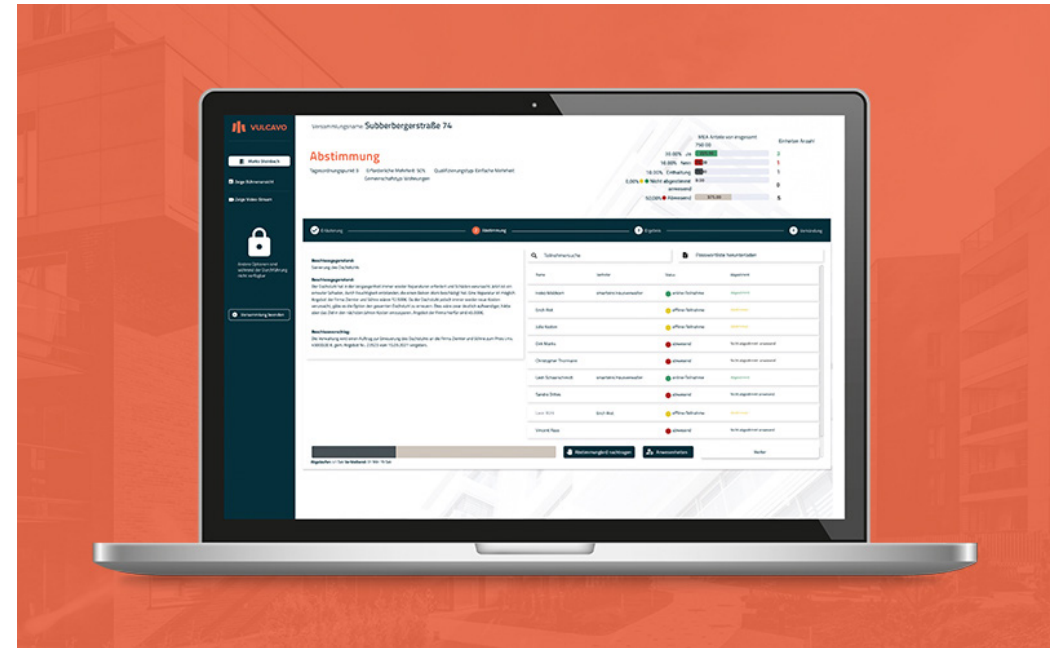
VULCAVO

Versammlungsname Subberbergerstraße 74

Abstimmung

Tagesordnungspunkt 3 Erforderliche Mehrheit 50% Qualifizierungstyp Einfache Mehrheit Gemeinschaftsgut Vorlesungen

MEA Anteile von insgesamt 760.00

Einheiten Anzahl

Ja

Nein

Enthaltung

Nicht abgestimmt anwesend

Abwesend

Erläuterung

Abstimmung

Ergebnis

Verkündung

Teilnehmersuche

Passwortliste herunterladen

Name

Vertreter

Status

Abgestimmt

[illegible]

Ergebnis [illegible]

Weiter